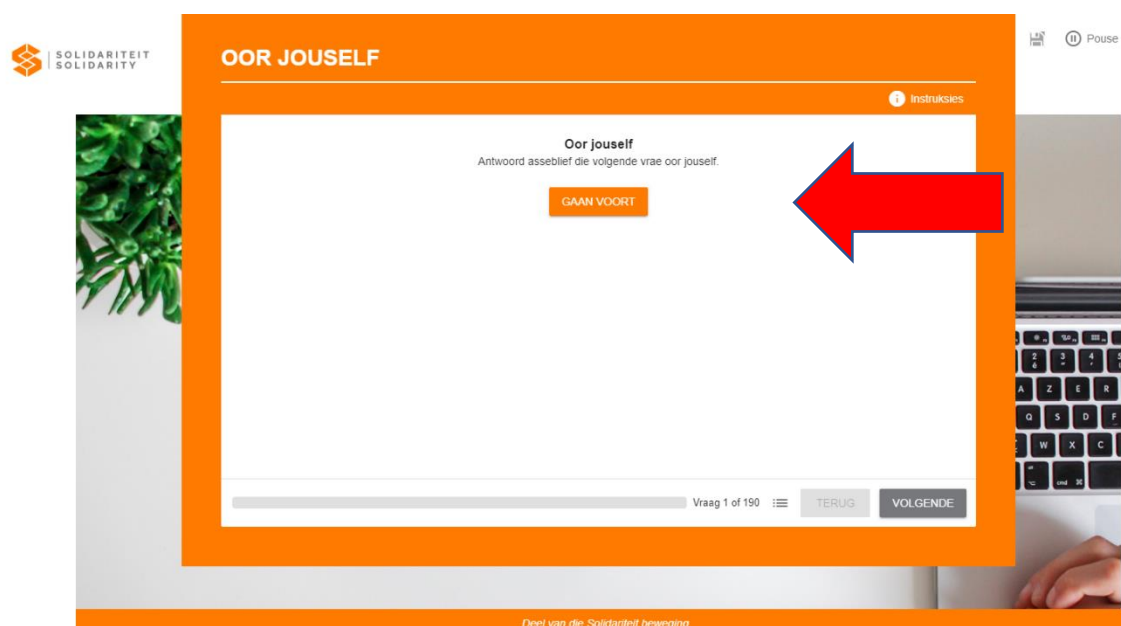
SOLIDARITEIT
SOLIDARITY

Pouse

OOR JOUSELF

Instruksies

Oor jouself
Antwoord asseblief die volgende vrae oor jouself.

GAAN VOORT

Vraag 1 of 190

TERUG

VOLGENDE

Deel van die Solidariteit beweging